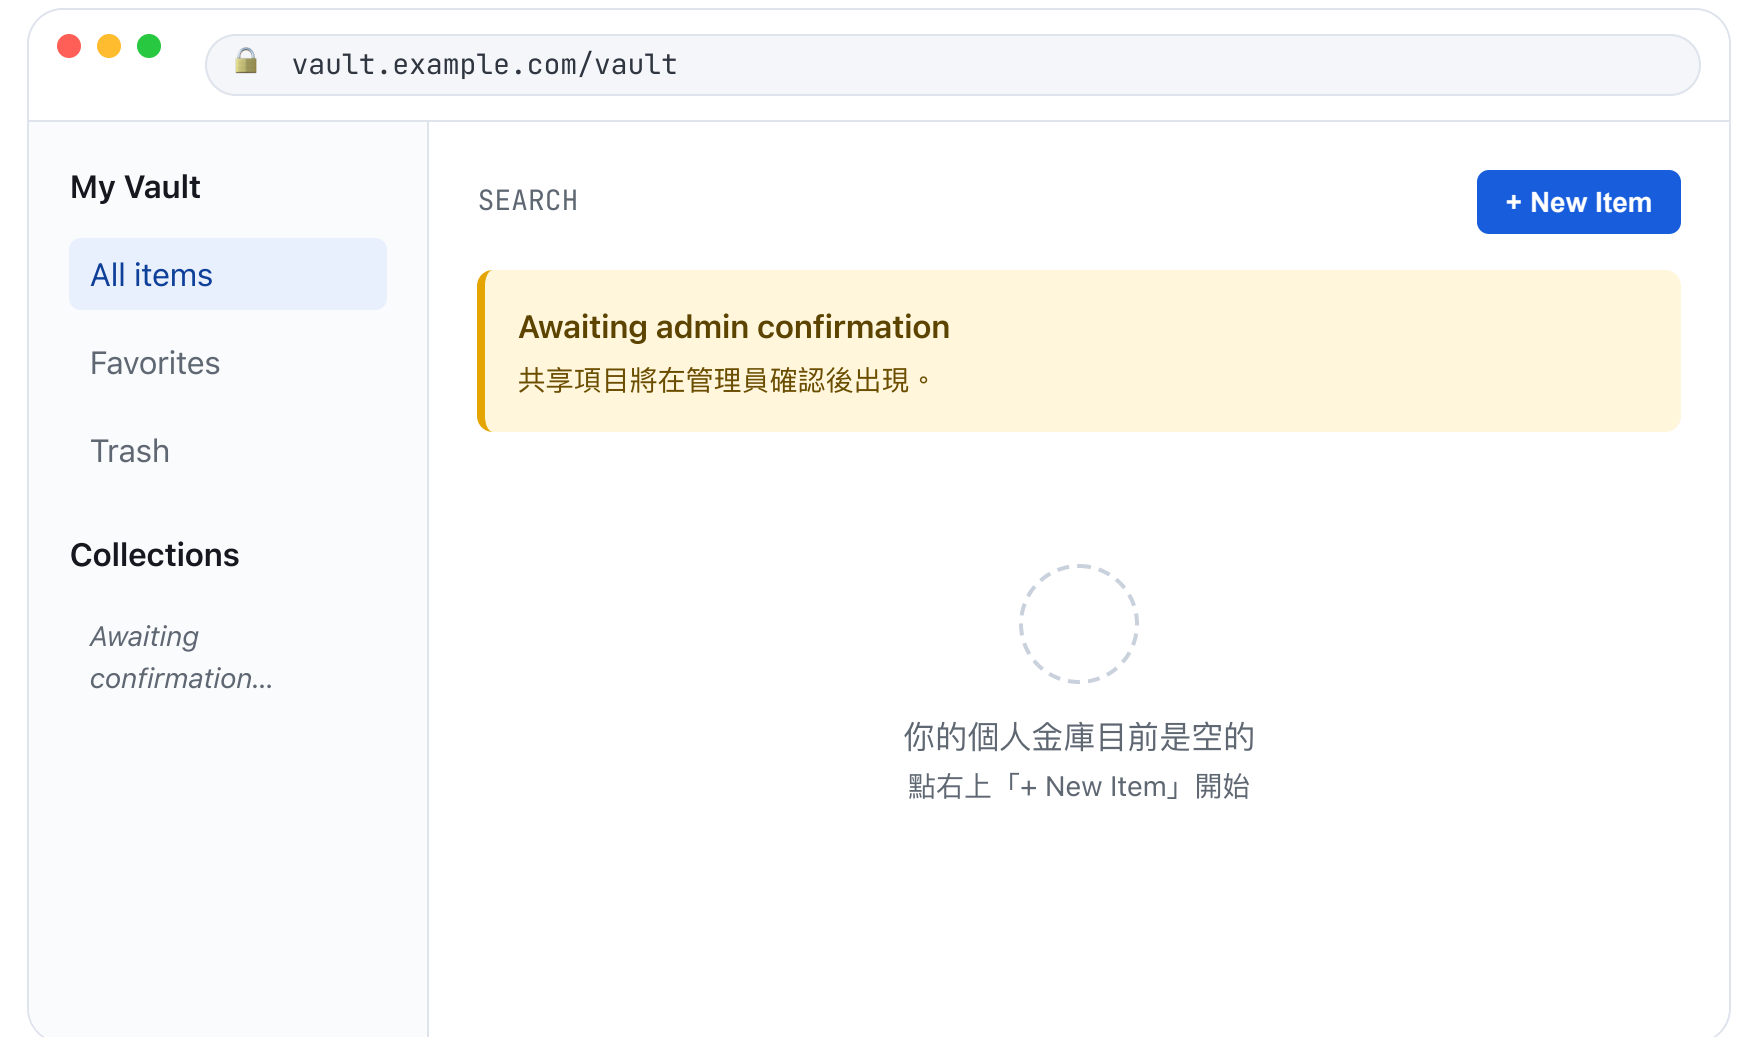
vault.example.com/vault

My Vault

All items

Favorites

Trash

Collections

Awaiting confirmation...

SEARCH

+ New Item

Awaiting admin confirmation

共享項目將在管理員確認後出現。

你的個人金庫目前是空的

點右上「+ New Item」開始